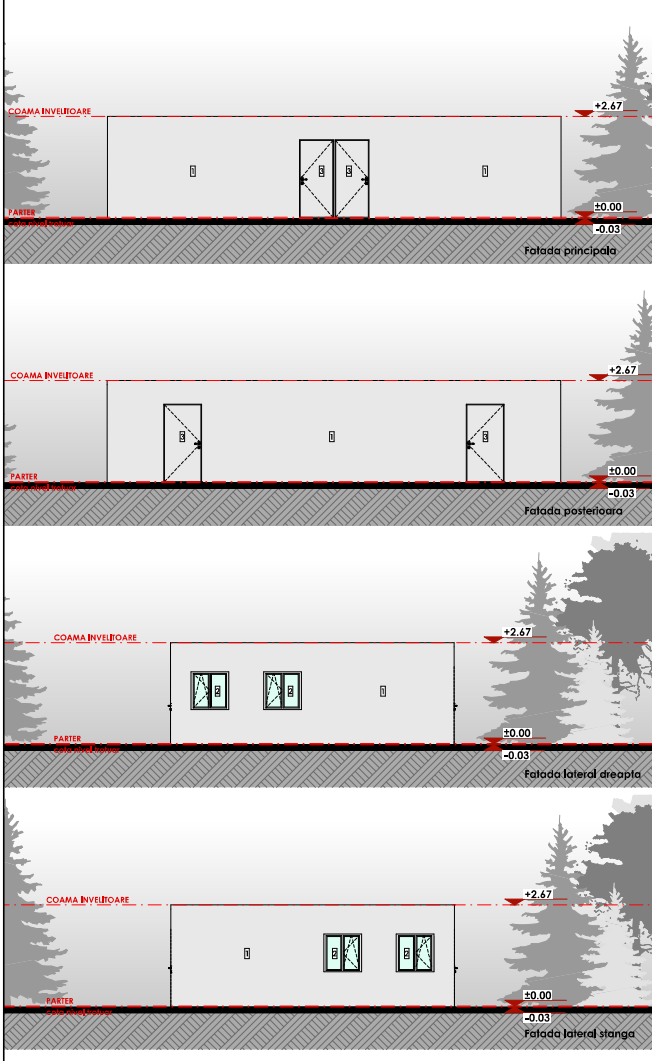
COAMA INVELITOARE
+2.67
1
3
3
1
PARTER
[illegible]
±0.00
-0.03
Fatada principala

COAMA INVELITOARE
+2.67
3
1
3
PARTER
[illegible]
±0.00
-0.03
Fatada posterioara

COAMA INVELITOARE
+2.67
2
2
1
PARTER
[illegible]
±0.00
-0.03
Fatada lateral dreapta

COAMA INVELITOARE
+2.67
1
2
2
PARTER
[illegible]
±0.00
-0.03
Fatada lateral stanga